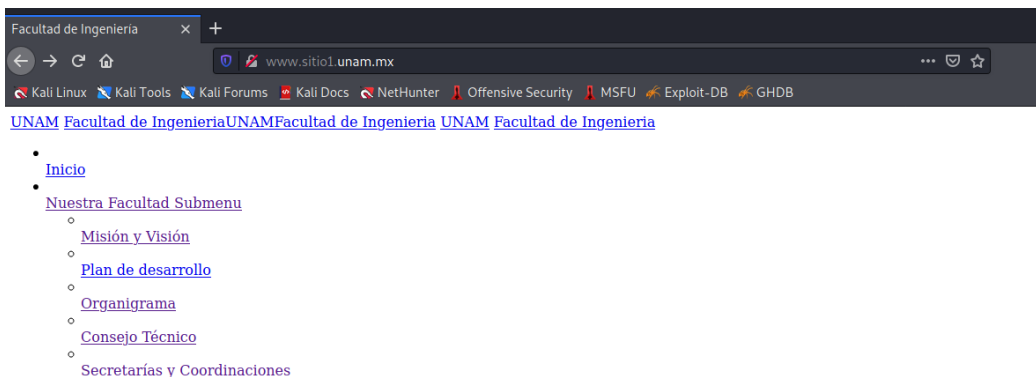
Facultad de Ingenieria ×  +

www.sitio1.unam.mx

Kali Linux  Kali Tools  Kali Forums  Kali Docs  NetHunter  Offensive Security  MSFU  Exploit-DB  GHDB

UNAM Facultad de IngenieriaUNAMFacultad de Ingenieria UNAM Facultad de Ingenieria

- Inicio
- Nuestra Facultad Submenu
  - Misión y Visión
  - Plan de desarrollo
  - Organigrama
  - Consejo Técnico
  - Secretarías y Coordinaciones